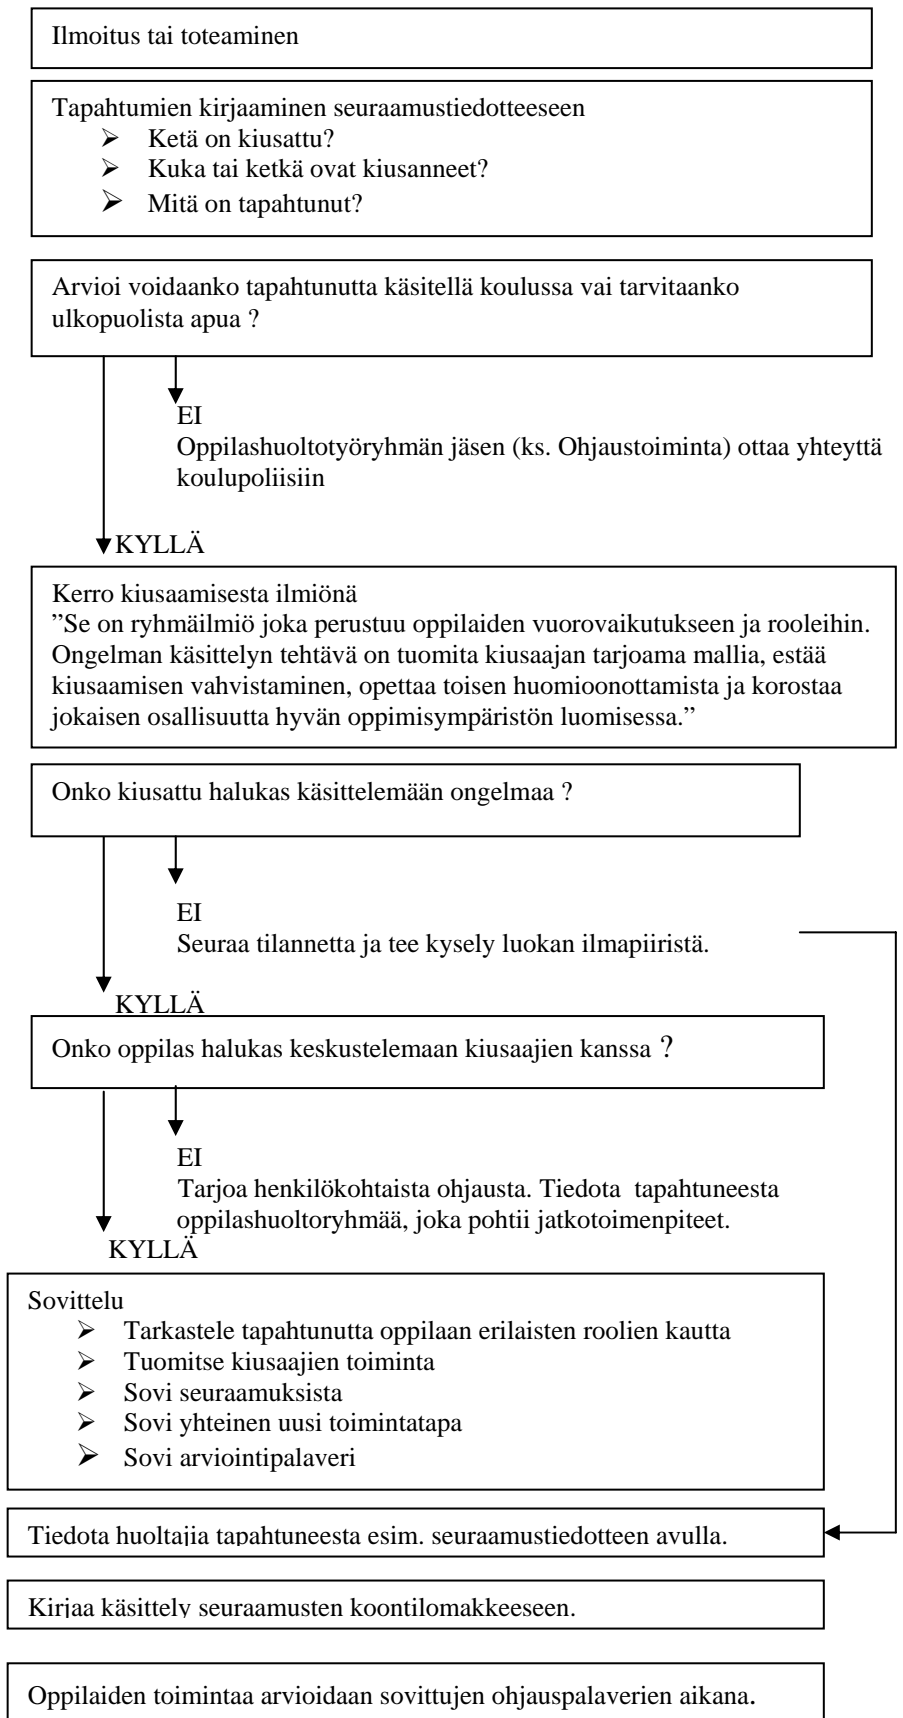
Ilmoitus tai toteaminen

Tapahtumien kirjaaminen seuraamustiedotteeseen
- Ketä on kiusattu?
- Kuka tai ketkä ovat kiusanneet?
- Mitä on tapahtunut?

Arvioi voidaanko tapahtunutta käsitellä koulussa vai tarvitaanko ulkopuolista apua ?

EI
Oppilashuoltotyöryhmän jäsen (ks. Ohjaustoiminta) ottaa yhteyttä koulupoliisiin

KYLLÄ

Kerro kiusaamisesta ilmiönä
"Se on ryhmäilmiö joka perustuu oppilaiden vuorovaikutukseen ja rooleihin. Ongelman käsittelyn tehtävä on tuomita kiusaajan tarjoama mallia, estää kiusaamisen vahvistaminen, opettaa toisen huomioonottamista ja korostaa jokaisen osallisuutta hyvän oppimisympäristön luomisessa."

Onko kiusattu halukas käsittelemään ongelmaa ?

EI
Seuraa tilannetta ja tee kysely luokan ilmapiiristä.

KYLLÄ

Onko oppilas halukas keskustelemaan kiusaajien kanssa ?

EI
Tarjoa henkilökohtaista ohjausta. Tiedota tapahtuneesta oppilashuoltoryhmää, joka pohtii jatkotoimenpiteet.

KYLLÄ

Sovittelu
- Tarkastele tapahtunutta oppilaan erilaisten roolien kautta
- Tuomitse kiusaajien toiminta
- Sovi seuraamuksista
- Sovi yhteinen uusi toimintatapa
- Sovi arviointipalaveri

Tiedota huoltajia tapahtuneesta esim. seuraamustiedotteen avulla.

Kirjaa käsittely seuraamusten koontilomakkeeseen.

Oppilaiden toimintaa arvioidaan sovittujen ohjauspalaverien aikana.